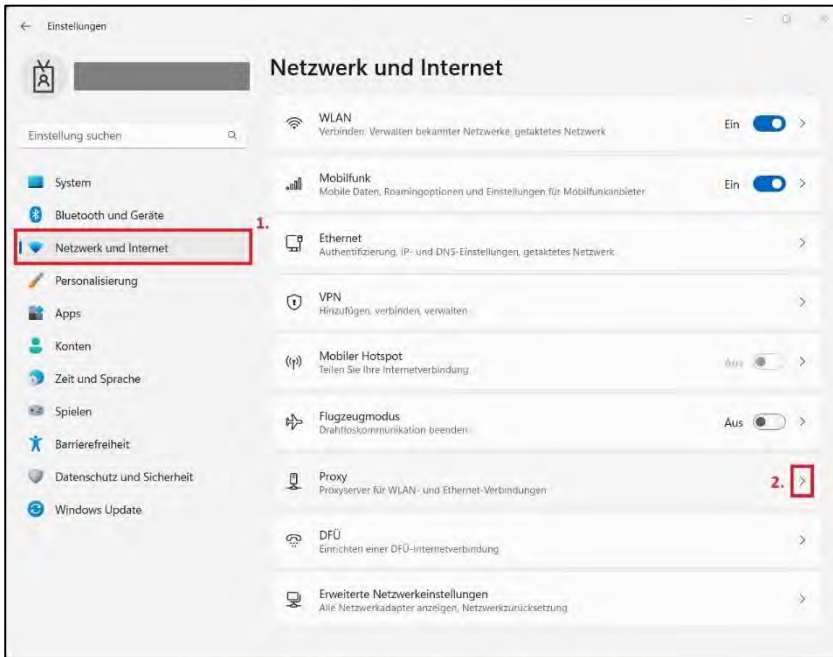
Einstellungen

Netzwerk und Internet

Einstellung suchen

System
Bluetooth und Geräte
Netzwerk und Internet
Personalisierung
Apps
Konten
Zeit und Sprache
Spielen
Barrierefreiheit
Datenschutz und Sicherheit
Windows Update

1.

WLAN
Verbinden, Verwalten bekannter Netzwerke, getaktetes Netzwerk
Ein

Mobilfunk
Mobile Daten, Roamingoptionen und Einstellungen für Mobilfunkanbieter
Ein

Ethernet
Authentifizierung, IP- und DNS-Einstellungen, getaktetes Netzwerk

VPN
Hinzufügen, verbinden, verwalten

Mobiler Hotspot
Teilen Sie Ihre Internetverbindung
Aus

Flugzeugmodus
Drahtloskommunikation beenden
Aus

Proxy
Proxyserver für WLAN- und Ethernet-Verbindungen
2.

DFÜ
Einrichten einer DFÜ-Internetverbindung

Erweiterte Netzwerkeinstellungen
Alle Netzwerkadapter anzeigen, Netzwerkzurücksetzung